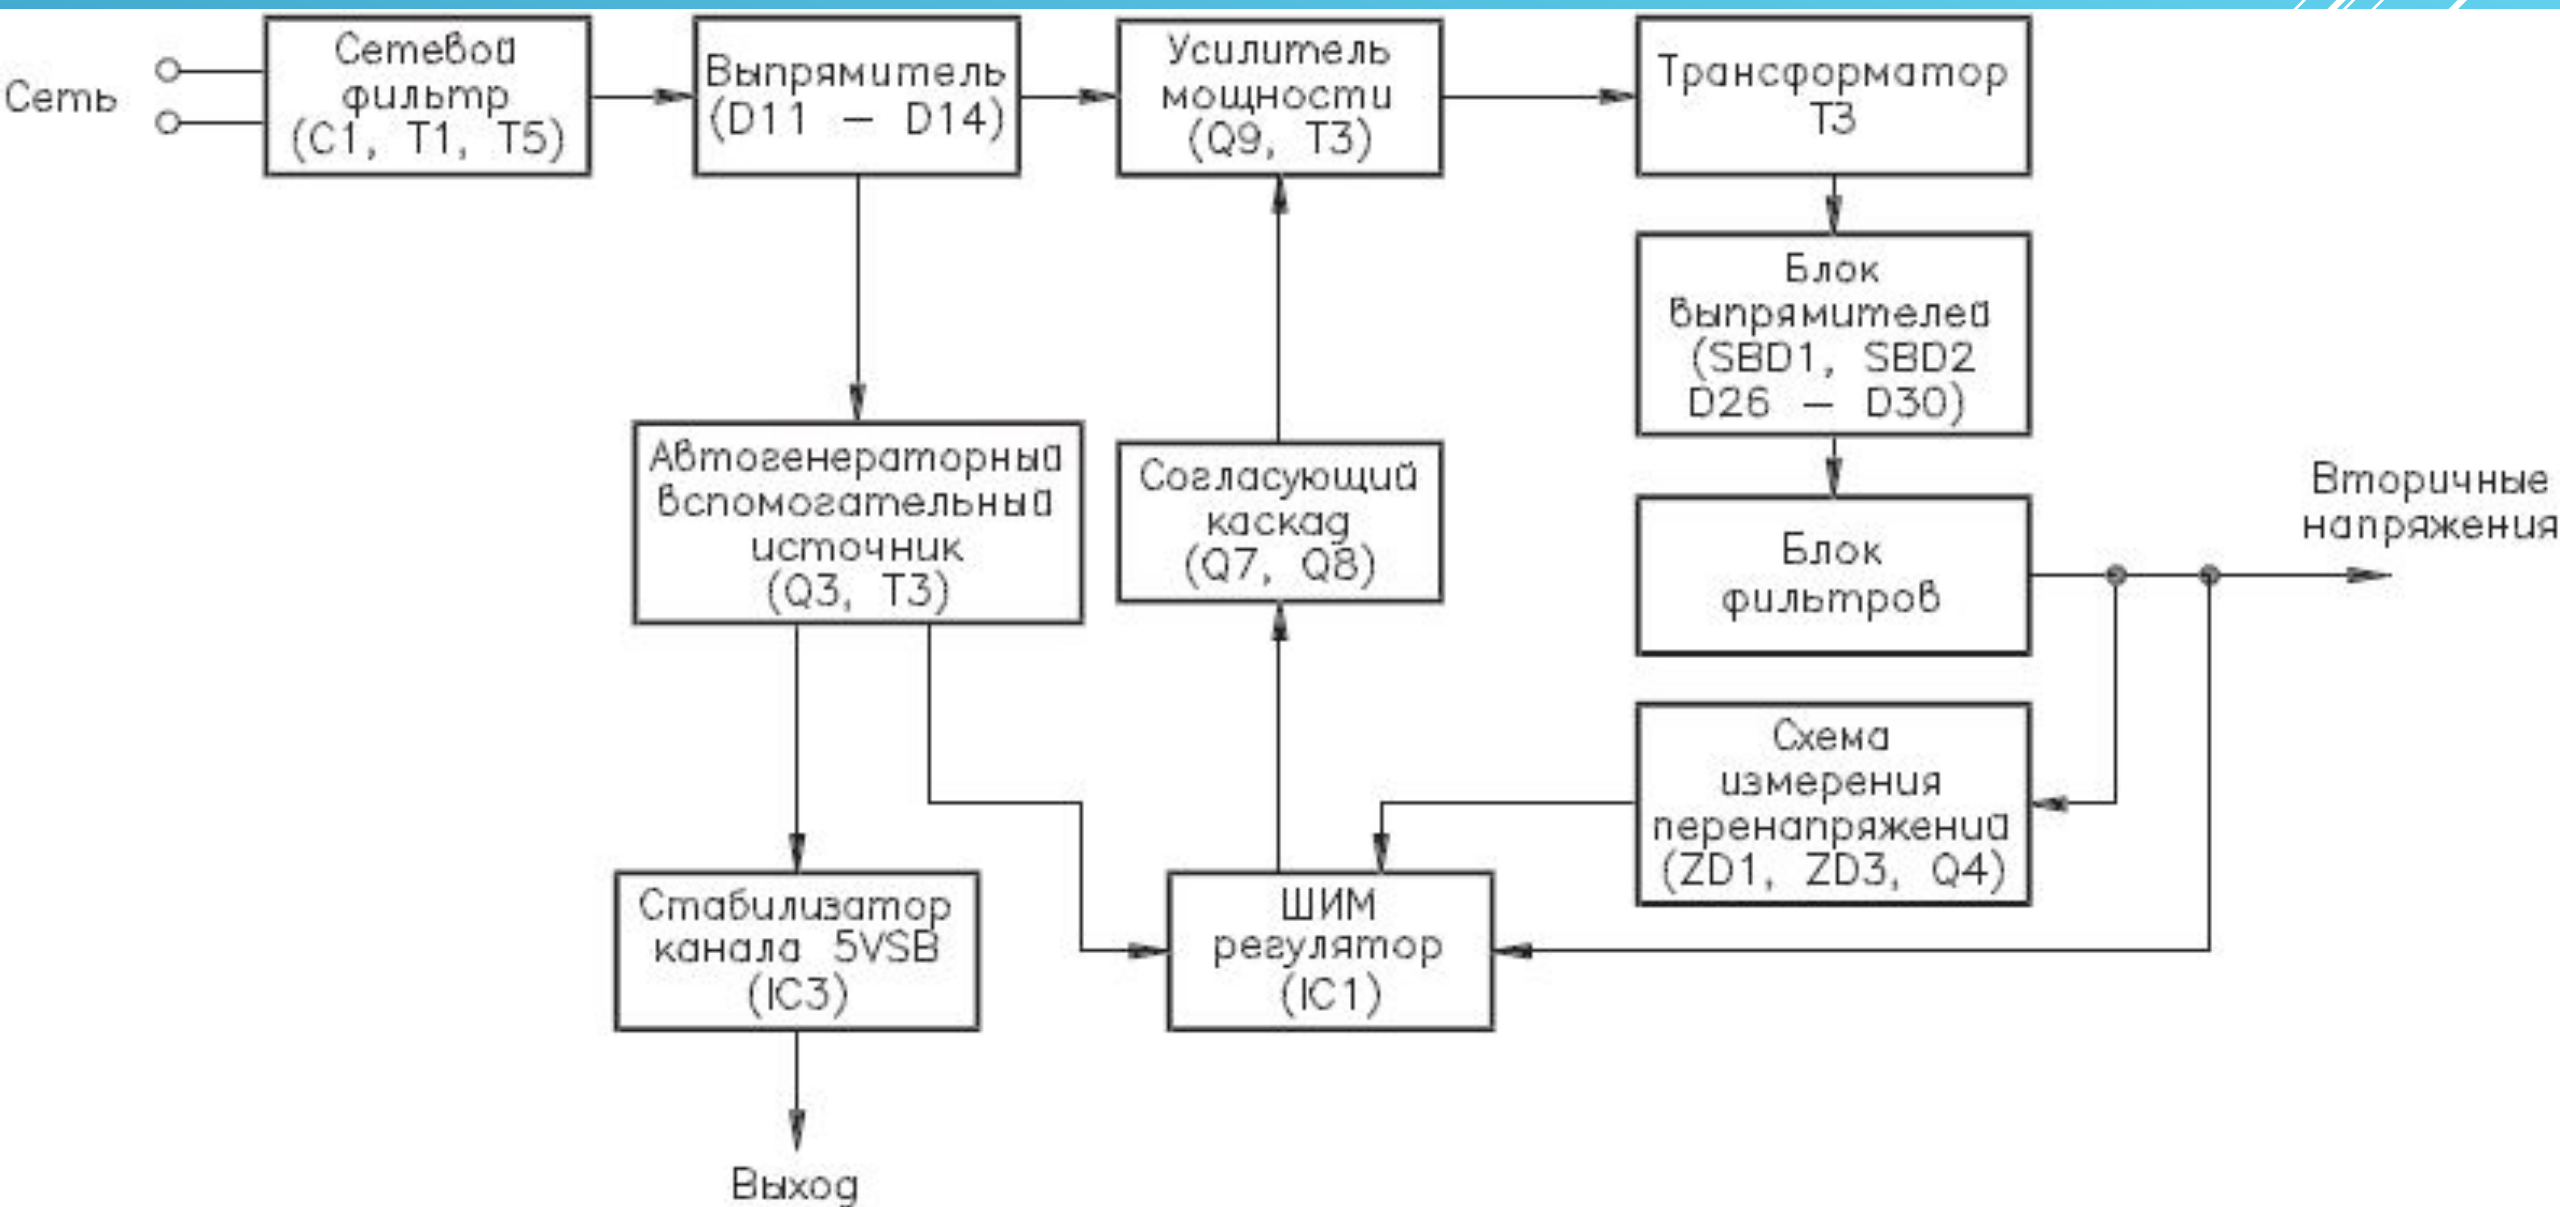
Сеть

Сетевой фильтр (C1, T1, T5)

Выпрямитель (D11 — D14)

Усилитель мощности (Q9, T3)

Трансформатор T3

Блок выпрямителей (SBD1, SBD2 D26 — D30)

Блок фильтров

Вторичные напряжения

Автогенераторный вспомогательный источник (Q3, T3)

Согласующий каскад (Q7, Q8)

Схема измерения перенапряжений (ZD1, ZD3, Q4)

Стабилизатор канала 5VSB (IC3)

ШИМ регулятор (IC1)

Выход